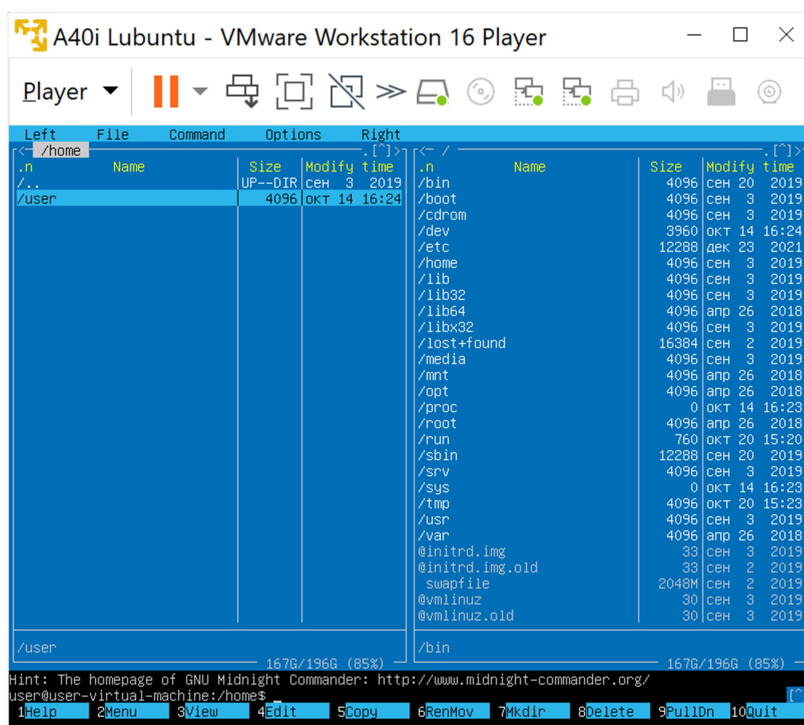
A40i Lubuntu - VMware Workstation 16 Player

Player

Left File Command Options Right

<- /home .[^]>

| .n | Name | Size | Modify time |
|---|---|---|---|
| /.. | | UP--DIR | сен 3 2019 |
| /user | | 4096 | окт 14 16:24 |

<- / .[^]>

| .n | Name | Size | Modify time |
|---|---|---|---|
| /bin | | 4096 | сен 20 2019 |
| /boot | | 4096 | сен 3 2019 |
| /cdrom | | 4096 | сен 3 2019 |
| /dev | | 3960 | окт 14 16:24 |
| /etc | | 12288 | дек 23 2021 |
| /home | | 4096 | сен 3 2019 |
| /lib | | 4096 | сен 3 2019 |
| /lib32 | | 4096 | сен 3 2019 |
| /lib64 | | 4096 | апр 26 2018 |
| /libx32 | | 4096 | сен 3 2019 |
| /lost+found | | 16384 | сен 2 2019 |
| /media | | 4096 | сен 3 2019 |
| /mnt | | 4096 | апр 26 2018 |
| /opt | | 4096 | апр 26 2018 |
| /proc | | 0 | окт 14 16:23 |
| /root | | 4096 | апр 26 2018 |
| /run | | 760 | окт 20 15:20 |
| /sbin | | 12288 | сен 20 2019 |
| /srv | | 4096 | сен 3 2019 |
| /sys | | 0 | окт 14 16:23 |
| /tmp | | 4096 | окт 20 15:23 |
| /usr | | 4096 | сен 3 2019 |
| /var | | 4096 | апр 26 2018 |
| @initrd.img | | 33 | сен 3 2019 |
| @initrd.img.old | | 33 | сен 2 2019 |
| swapfile | | 2048M | сен 2 2019 |
| @vmlinuz | | 30 | сен 3 2019 |
| @vmlinuz.old | | 30 | сен 3 2019 |

/user
167G/196G (85%)

/bin
167G/196G (85%)

Hint: The homepage of GNU Midnight Commander: http://www.midnight-commander.org/
user@user-virtual-machine:/home$ _

1Help 2Menu 3View 4Edit 5Copy 6RenMov 7Mkdir 8Delete 9PullDn 10Quit